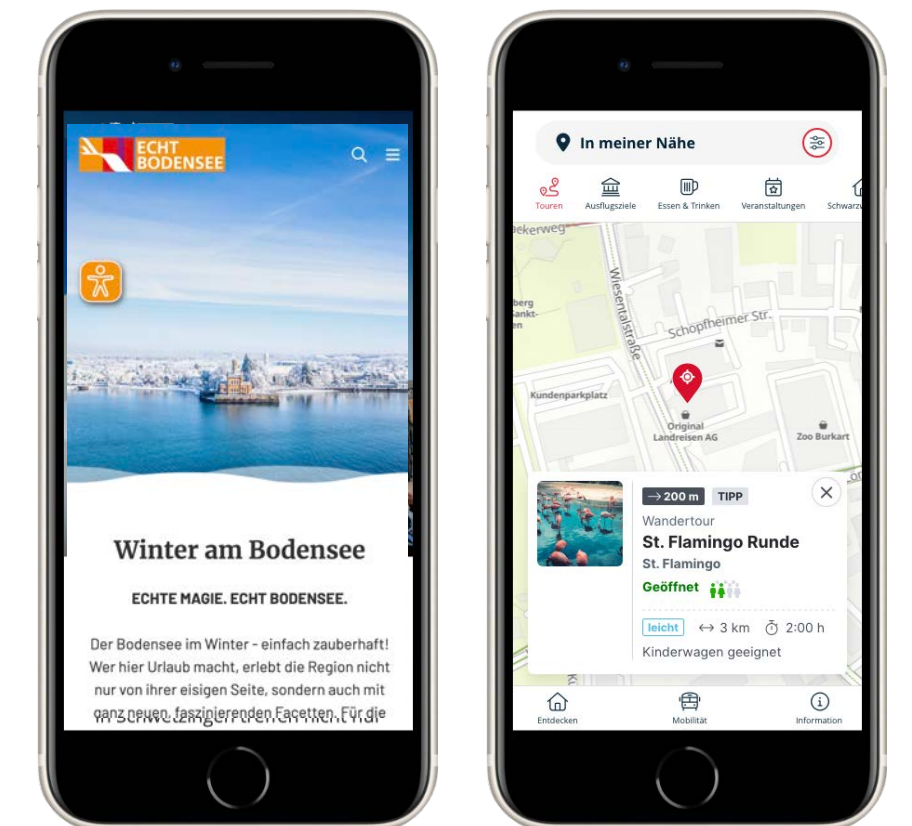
ECHT BODENSEE

Winter am Bodensee

ECHTE MAGIE. ECHT BODENSEE.

Der Bodensee im Winter - einfach zauberhaft! Wer hier Urlaub macht, erlebt die Region nicht nur von ihrer eisigen Seite, sondern auch mit ganz neuen, faszinierenden Facetten. Für die

In meiner Nähe

Touren
Ausflugsziele
Essen & Trinken
Veranstaltungen
Schwarz

Wiesentalstraße
Schopfheimer Str.
Kundenparkplatz
Original Landreisen AG
Zoo Burkart

→ 200 m
TIPP
Wandertour
St. Flamingo Runde
St. Flamingo
Geöffnet
leicht
↔ 3 km
2:00 h
Kinderwagen geeignet

Entdecken
Mobilität
Information